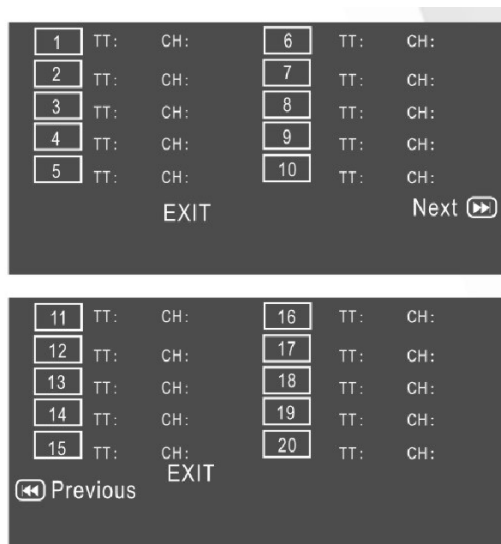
1 TT: CH:
2 TT: CH:
3 TT: CH:
4 TT: CH:
5 TT: CH:

6 TT: CH:
7 TT: CH:
8 TT: CH:
9 TT: CH:
10 TT: CH:

EXIT

Next ⏩

11 TT: CH:
12 TT: CH:
13 TT: CH:
14 TT: CH:
15 TT: CH:

16 TT: CH:
17 TT: CH:
18 TT: CH:
19 TT: CH:
20 TT: CH:

EXIT

⏪ Previous